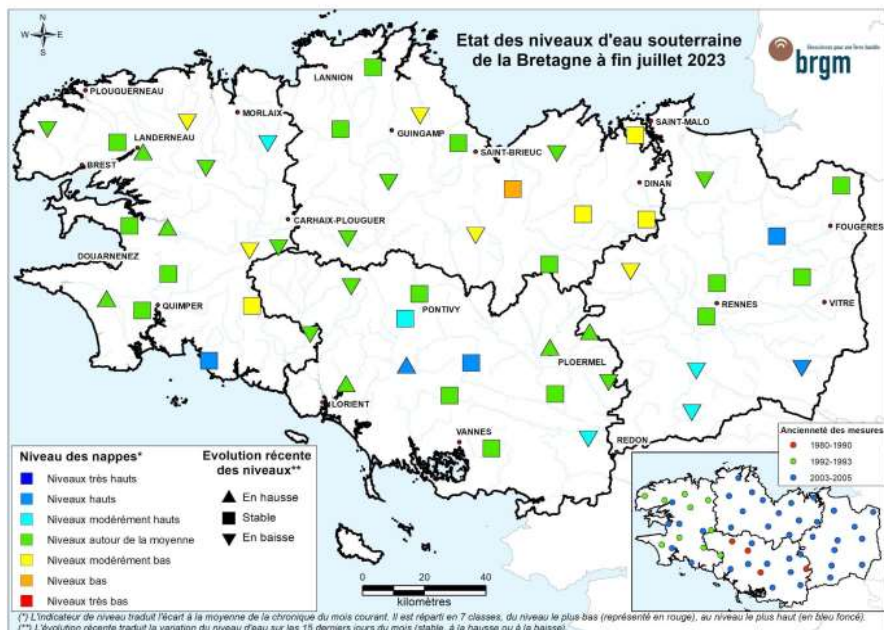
N
W E
S

Etat des niveaux d'eau souterraine
de la Bretagne à fin juillet 2023

Géosciences pour une Terre durable
brgm

PLOUGUERNEAU
MORLAIX
LANNION
LANDERNEAU
GUINGAMP
SAINT-MALO
BREST
SAINT-BRIEUC
DINAN
CARHAIX-PLOUGUER
FOUGERES
DOUARNENEZ
PONTIVY
RENNES
VITRE
QUIMPER
PLOERMEL
LORIENT
VANNES
REDON

Niveau des nappes*
Niveaux très hauts
Niveaux hauts
Niveaux modérément hauts
Niveaux autour de la moyenne
Niveaux modérément bas
Niveaux bas
Niveaux très bas

Evolution récente des niveaux**
En hausse
Stable
En baisse

0 20 40
kilomètres

Ancienneté des mesures
1980-1990
1992-1993
2003-2005

(*) L'indicateur de niveau traduit l'écart à la moyenne de la chronique du mois courant. Il est réparti en 7 classes, du niveau le plus bas (représenté en rouge), au niveau le plus haut (en bleu foncé).
(**) L'évolution récente traduit la variation du niveau d'eau sur les 15 derniers jours du mois (stable, à la hausse ou à la baisse).